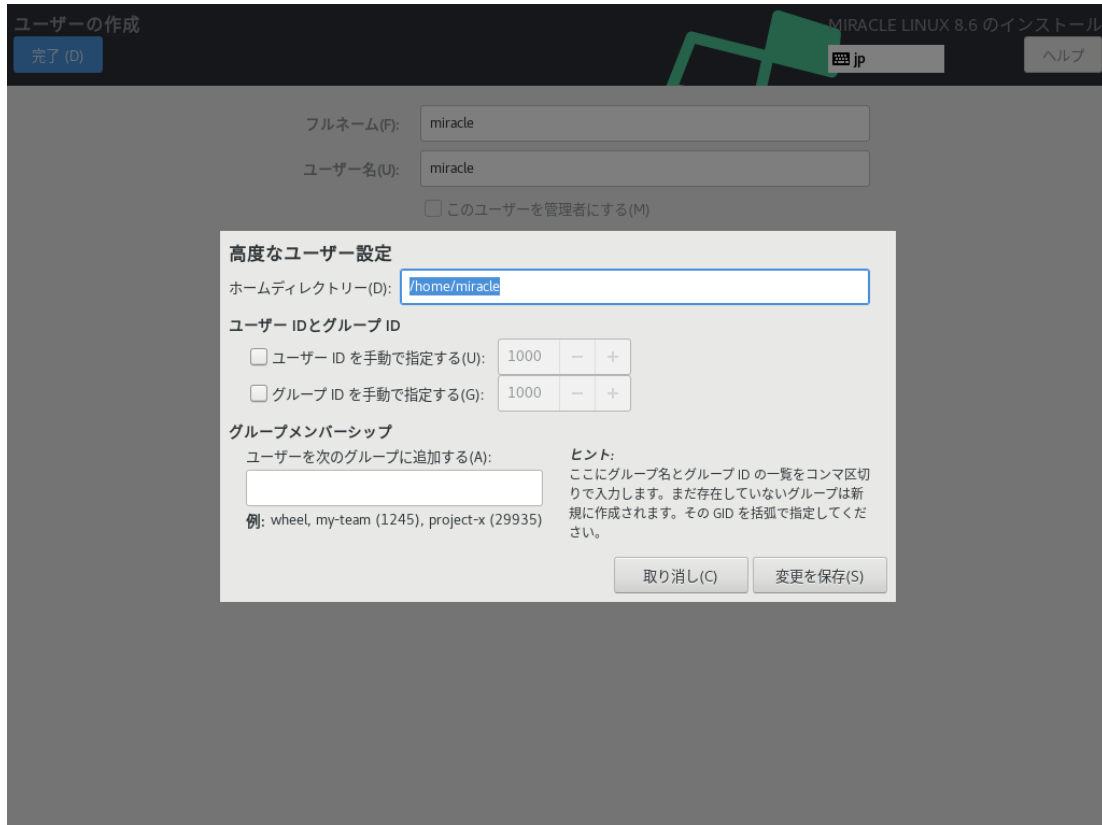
ユーザーの作成
完了 (D)

MIRACLE LINUX 8.6 のインストール
jp
ヘルプ

フルネーム(F): miracle
ユーザー名(U): miracle
このユーザーを管理者にする(M)

高度なユーザー設定
ホームディレクトリー(D): /home/miracle

ユーザー IDとグループ ID
ユーザー ID を手動で指定する(U): 1000 − +
グループ ID を手動で指定する(G): 1000 − +

グループメンバーシップ
ユーザーを次のグループに追加する(A):

例: wheel, my-team (1245), project-x (29935)

ヒント:
ここにグループ名とグループ ID の一覧をコンマ区切りで入力します。まだ存在していないグループは新規に作成されます。その GID を括弧で指定してください。

取り消し(C)
変更を保存(S)